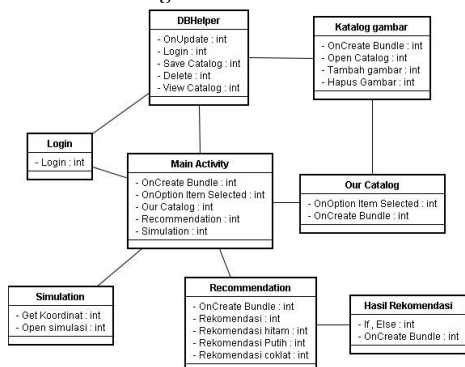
DBHelper
- OnUpdate : int
- Login : int
- Save Catalog : int
- Delete : int
- View Catalog : int

Katalog gambar
- OnCreate Bundle : int
- Open Catalog : int
- Tambah gambar : int
- Hapus Gambar : int

Login
- Login : int

Main Activity
- OnCreate Bundle : int
- OnOption Item Selected : int
- Our Catalog : int
- Recommendation : int
- Simulation : int

Our Catalog
- OnOption Item Selected : int
- OnCreate Bundle : int

Simulation
- Get Koordinat : int
- Open simulasi : int

Recommendation
- OnCreate Bundle : int
- Rekomendasi : int
- Rekomendasi hitam : int
- Rekomendasi Putih : int
- Rekomendasi coklat : int

Hasil Rekomendasi
- If , Else : int
- OnCreate Bundle : int